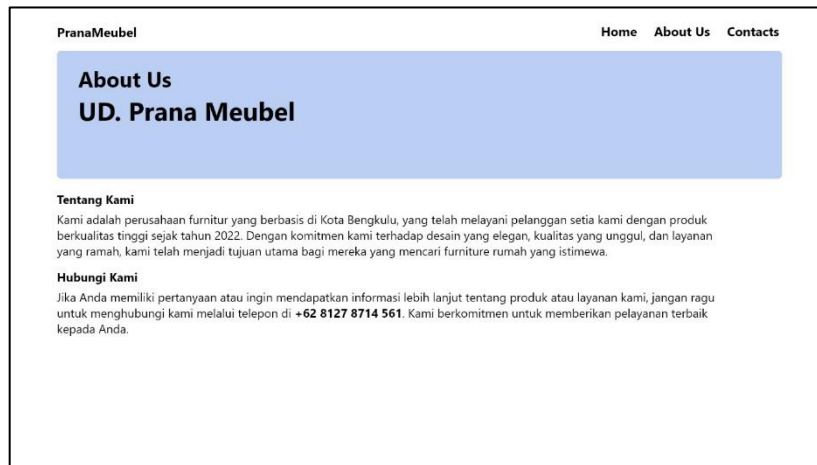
PranaMeubel

Home About Us Contacts

About Us
UD. Prana Meubel

Tentang Kami
Kami adalah perusahaan furnitur yang berbasis di Kota Bengkulu, yang telah melayani pelanggan setia kami dengan produk berkualitas tinggi sejak tahun 2022. Dengan komitmen kami terhadap desain yang elegan, kualitas yang unggul, dan layanan yang ramah, kami telah menjadi tujuan utama bagi mereka yang mencari furniture rumah yang istimewa.

Hubungi Kami
Jika Anda memiliki pertanyaan atau ingin mendapatkan informasi lebih lanjut tentang produk atau layanan kami, jangan ragu untuk menghubungi kami melalui telepon di +62 8127 8714 561. Kami berkomitmen untuk memberikan pelayanan terbaik kepada Anda.